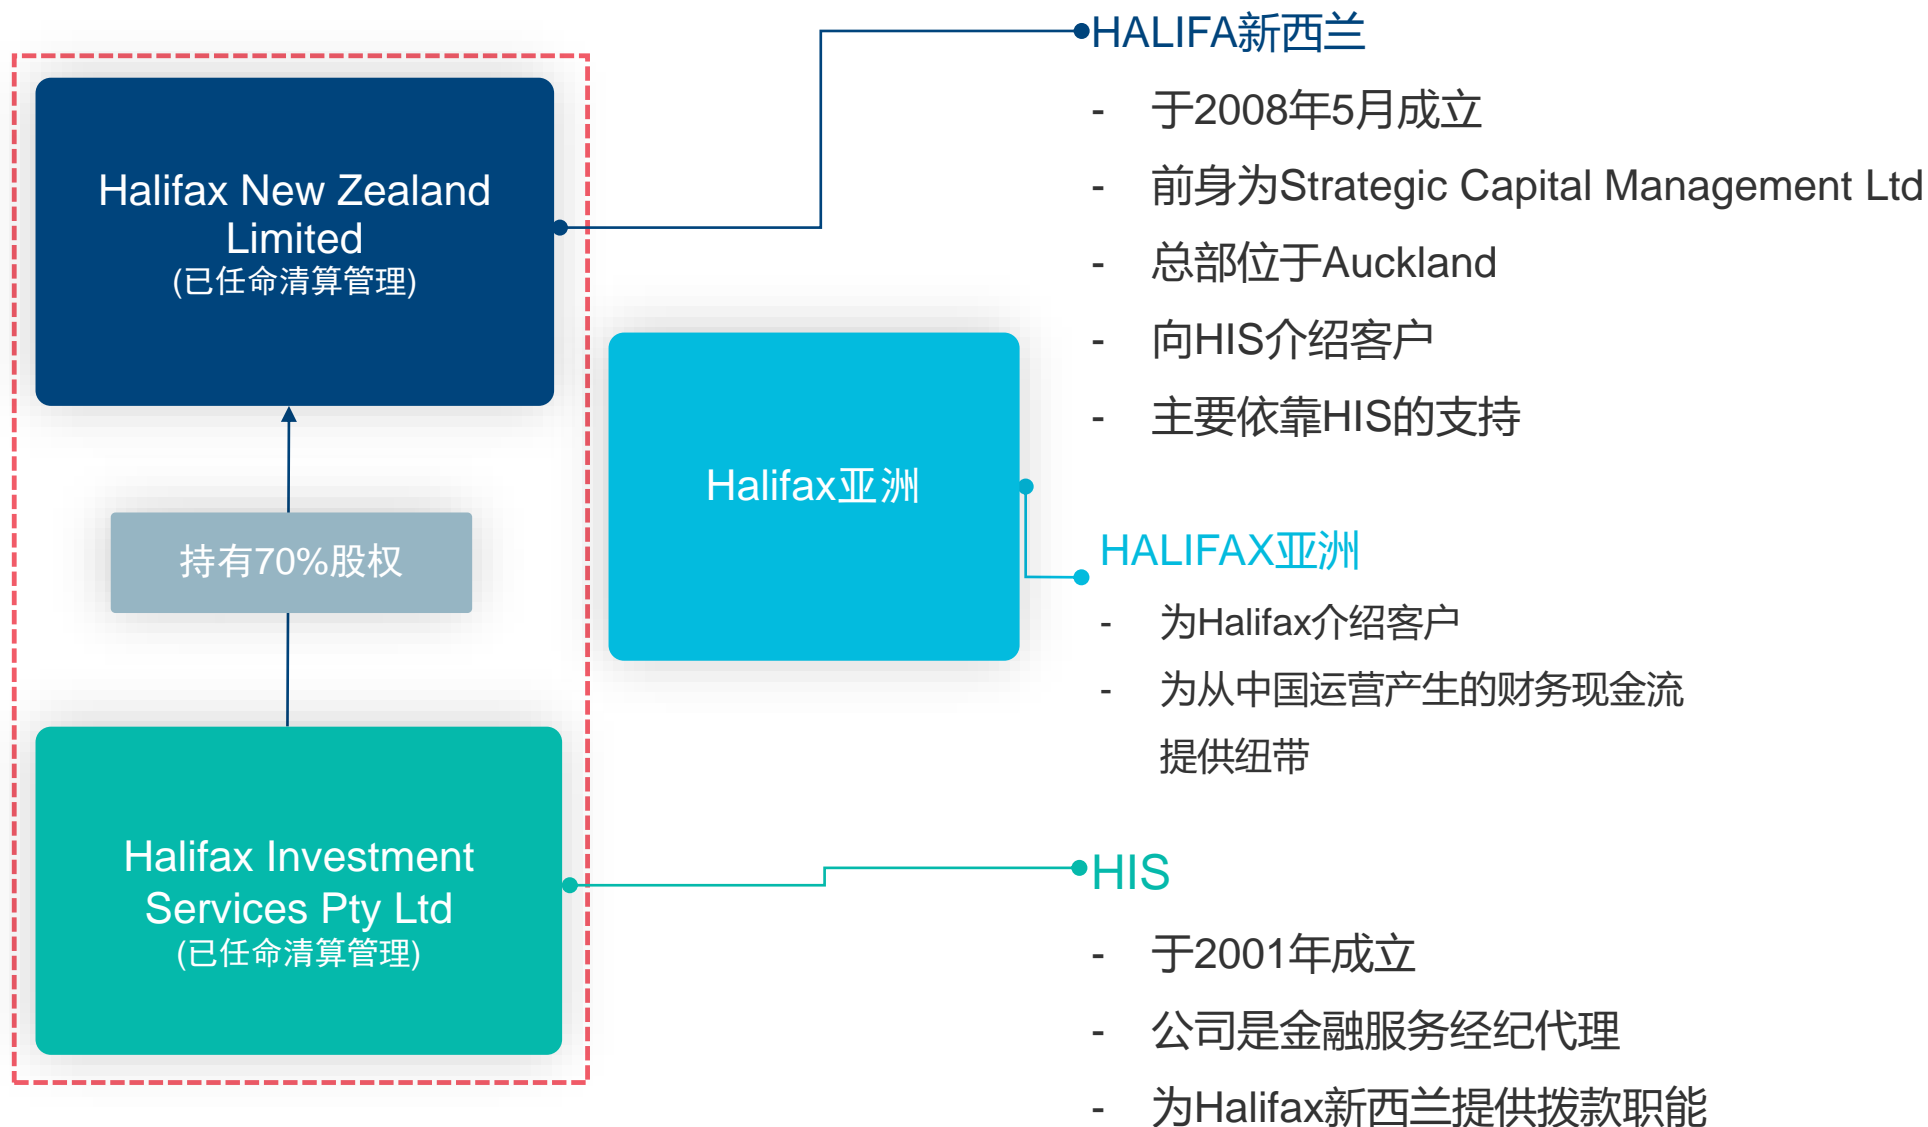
Halifax New Zealand Limited
(已任命清算管理)

持有70%股权

Halifax Investment Services Pty Ltd
(已任命清算管理)

Halifax亚洲

HALIFA新西兰
- 于2008年5月成立
- 前身为Strategic Capital Management Ltd
- 总部位于Auckland
- 向HIS介绍客户
- 主要依靠HIS的支持

HALIFAX亚洲
- 为Halifax介绍客户
- 为从中国运营产生的财务现金流提供纽带

HIS
- 于2001年成立
- 公司是金融服务经纪代理
- 为Halifax新西兰提供拨款职能